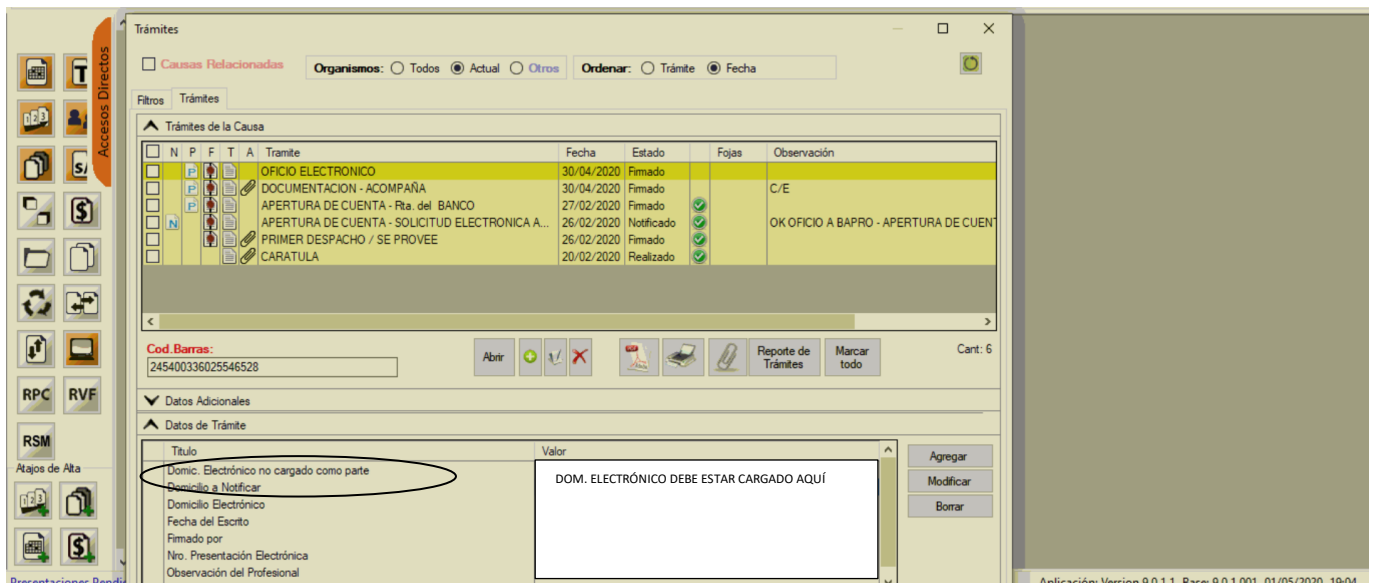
Accesos Directos

RPC RVF

RSM

Atajos de Alta

Presentaciones Pendi

Trámites

Causas Relacionadas

Organismos: Todos Actual Otros

Ordenar: Trámite Fecha

Filtros Trámites

Trámites de la Causa

| N | P | F | T | A | Tramite | Fecha | Estado | | Fojas | Observación |
|---|---|---|---|---|---|---|---|---|---|---|
| | P | | | | OFICIO ELECTRONICO | 30/04/2020 | Firmado | | | |
| | P | | | | DOCUMENTACION - ACOMPAÑA | 30/04/2020 | Firmado | | | C/E |
| | P | | | | APERTURA DE CUENTA - Rta. del BANCO | 27/02/2020 | Firmado | | | |
| N | | | | | APERTURA DE CUENTA - SOLICITUD ELECTRONICA A... | 26/02/2020 | Notificado | | | OK OFICIO A BAPRO - APERTURA DE CUENT |
| | | | | | PRIMER DESPACHO / SE PROVEE | 26/02/2020 | Firmado | | | |
| | | | | | CARATULA | 20/02/2020 | Realizado | | | |

Cod.Barras:
245400336025546528

Abrir

Reporte de Trámites

Marcar todo

Cant.: 6

Datos Adicionales

Datos de Trámite

| Titulo | Valor |
|---|---|
| Domic. Electrónico no cargado como parte | |
| Domicilio a Notificar | |
| Domicilio Electrónico | |
| Fecha del Escrito | |
| Firmado por | |
| Nro. Presentación Electrónica | |
| Observación del Profesional | |

DOM. ELECTRÓNICO DEBE ESTAR CARGADO AQUÍ

Agregar

Modificar

Borrar

Aplicación: Version 9.0.1.1 Base: 9.0.1.001 01/05/2020 19:04